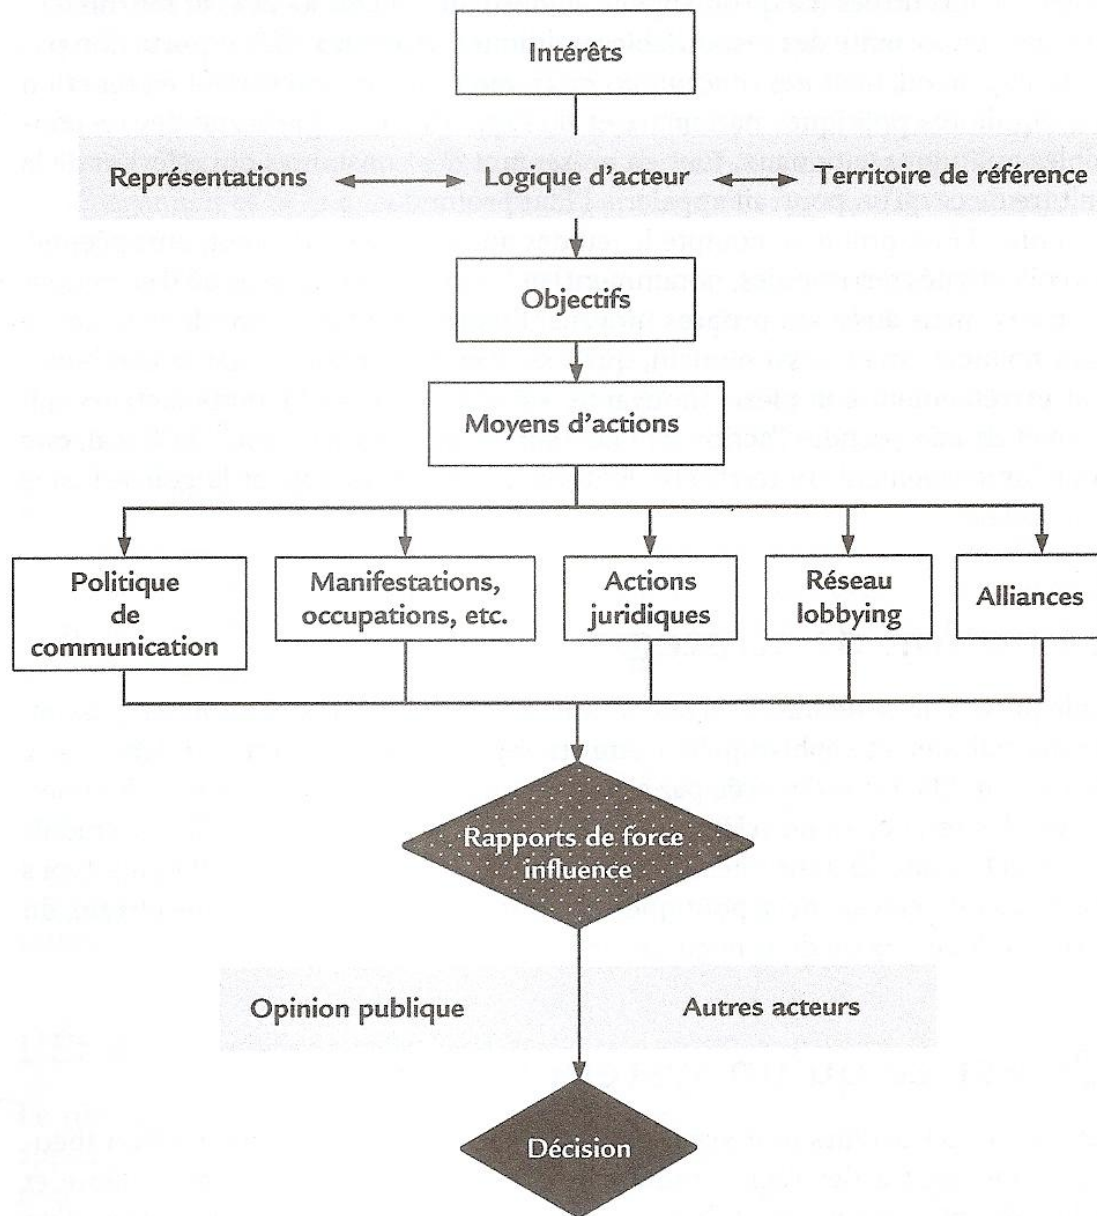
Intérêts

Représentations

Logique d'acteur

Territoire de référence

Objectifs

Moyens d'actions

Politique de communication

Manifestations, occupations, etc.

Actions juridiques

Réseau lobbying

Alliances

Rapports de force influence

Opinion publique

Autres acteurs

Décision